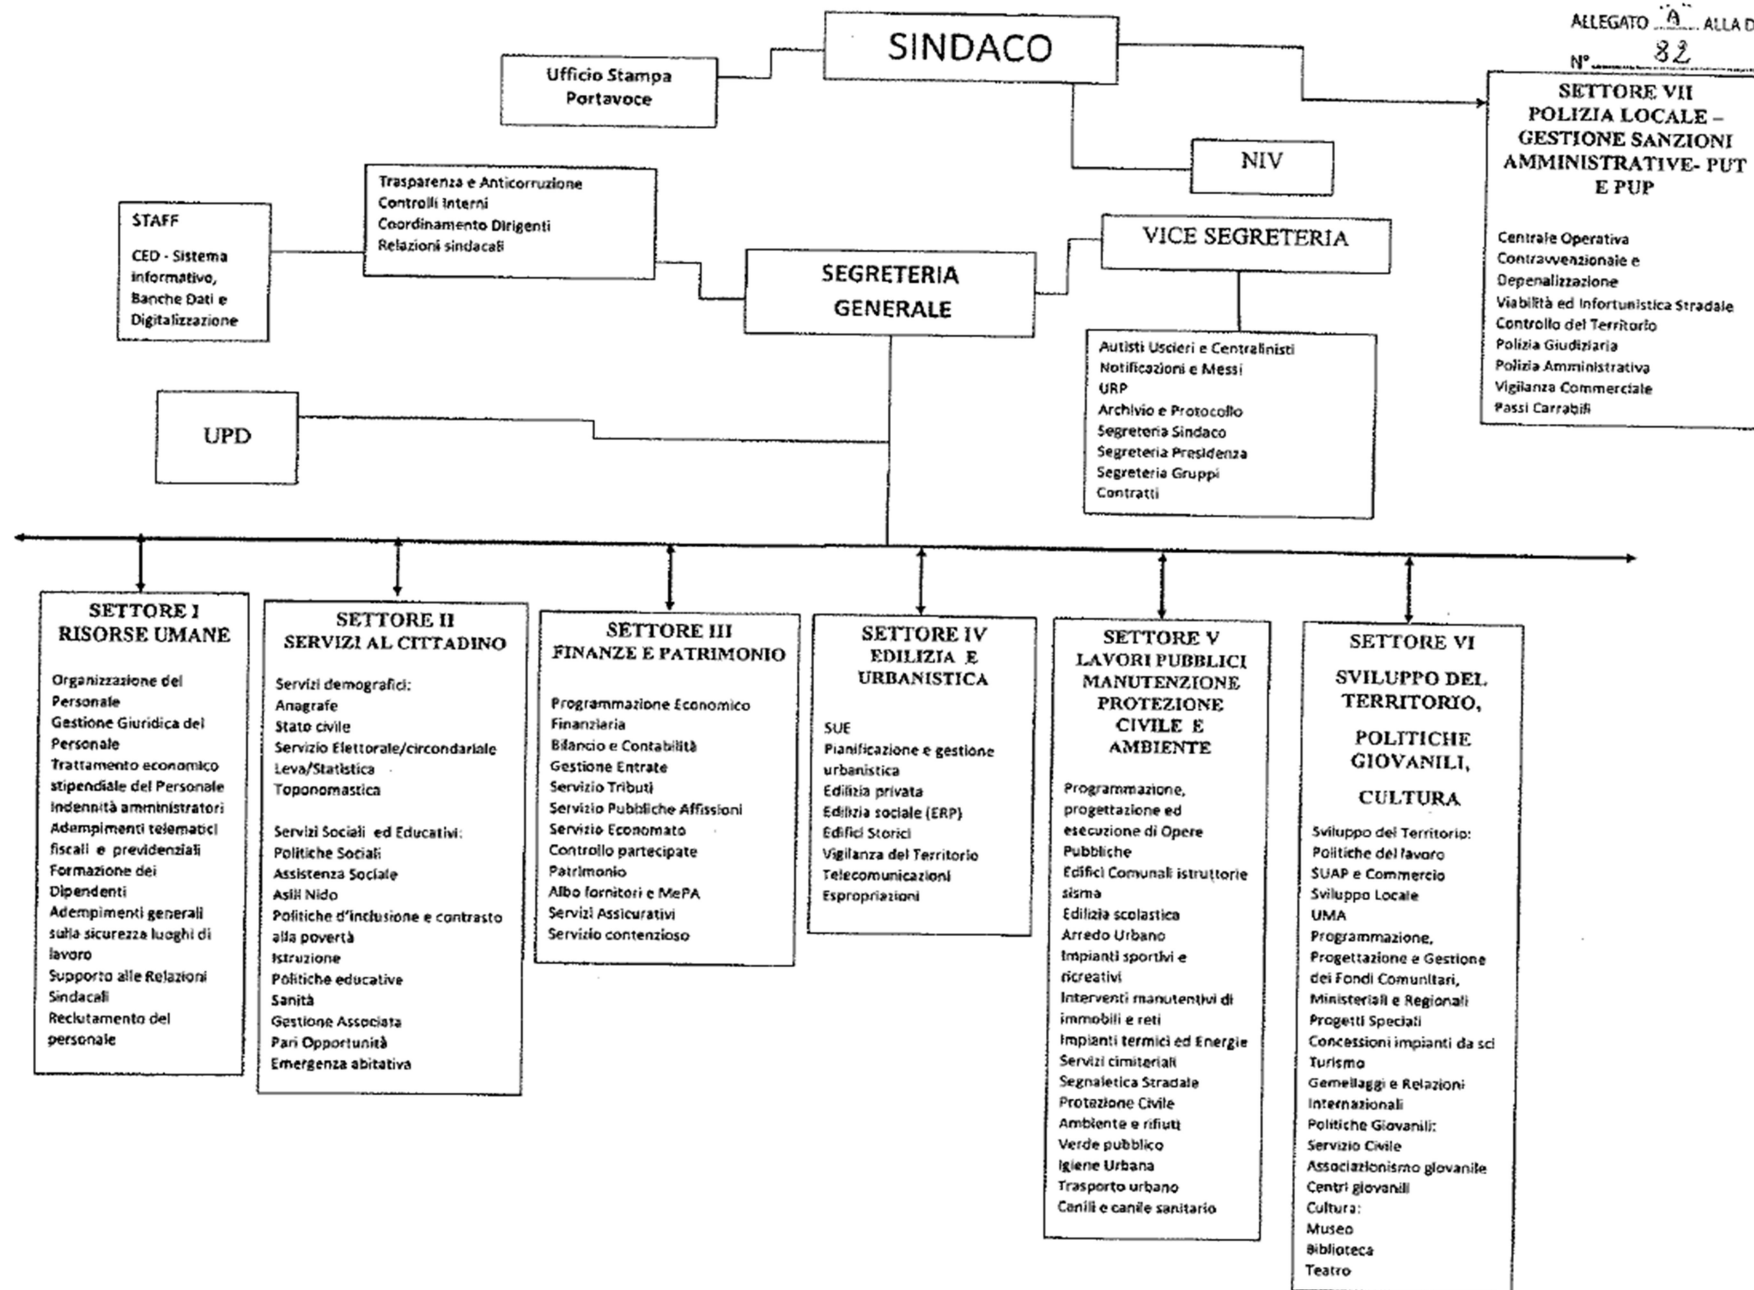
ALLEGATO A ALLA D

N° 82

SINDACO

Ufficio Stampa Portavoce

SETTORE VII POLIZIA LOCALE – GESTIONE SANZIONI AMMINISTRATIVE- PUT E PUP

Centrale Operativa
Contravvenzionale e Depenalizzazione
Viabilità ed Infortunistica Stradale
Controllo del Territorio
Polizia Giudiziaria
Polizia Amministrativa
Vigilanza Commerciale
Passi Carrabili

NIV

STAFF

CED - Sistema informativo, Banche Dati e Digitalizzazione

Trasparenza e Anticorruzione
Controlli Interni
Coordinamento Dirigenti
Relazioni sindacali

VICE SEGRETERIA

SEGRETERIA GENERALE

Autisti Uscieri e Centralinisti
Notificazioni e Messi
URP
Archivio e Protocollo
Segreteria Sindaco
Segreteria Presidenza
Segreteria Gruppi
Contratti

UPD

SETTORE I RISORSE UMANE

Organizzazione del Personale
Gestione Giuridica del Personale
Trattamento economico stipendiale del Personale
Indennità amministratori
Adempimenti telematici fiscali e previdenziali
Formazione dei Dipendenti
Adempimenti generali sulla sicurezza luoghi di lavoro
Supporto alle Relazioni Sindacali
Reclutamento del personale

SETTORE II SERVIZI AL CITTADINO

Servizi demografici:
Anagrafe
Stato civile
Servizio Elettorale/circondariale
Leva/Statistica
Toponomastica

Servizi Sociali ed Educativi:
Politiche Sociali
Assistenza Sociale
Asili Nido
Politiche d'inclusione e contrasto alla povertà
Istruzione
Politiche educative
Sanità
Gestione Associata
Pari Opportunità
Emergenza abitativa

SETTORE III FINANZE E PATRIMONIO

Programmazione Economico Finanziaria
Bilancio e Contabilità
Gestione Entrate
Servizio Tributi
Servizio Pubbliche Affissioni
Servizio Economato
Controllo partecipate
Patrimonio
Albo fornitori e MePA
Servizi Assicurativi
Servizio contenzioso

SETTORE IV EDILIZIA E URBANISTICA

SUE
Pianificazione e gestione urbanistica
Edilizia privata
Edilizia sociale (ERP)
Edifici Storici
Vigilanza del Territorio
Telecomunicazioni
Espropriazioni

SETTORE V LAVORI PUBBLICI MANUTENZIONE PROTEZIONE CIVILE E AMBIENTE

Programmazione, progettazione ed esecuzione di Opere Pubbliche
Edifici Comunali istruttorie sisma
Edilizia scolastica
Arredo Urbano
Impianti sportivi e ricreativi
Interventi manutentivi di immobili e reti
Impianti termici ed Energie
Servizi cimiteriali
Segnaletica Stradale
Protezione Civile
Ambiente e rifiuti
Verde pubblico
Igiene Urbana
Trasporto urbano
Canili e canile sanitario

SETTORE VI

SVILUPPO DEL TERRITORIO,

POLITICHE GIOVANILI,

CULTURA

Sviluppo del Territorio:
Politiche del lavoro
SUAP e Commercio
Sviluppo Locale
UMA
Programmazione, Progettazione e Gestione dei Fondi Comunitari, Ministeriali e Regionali
Progetti Speciali
Concessioni impianti da sci
Turismo
Gemellaggi e Relazioni Internazionali
Politiche Giovanili:
Servizio Civile
Associazionismo giovanile
Centri giovanili
Cultura:
Museo
Biblioteca
Teatro